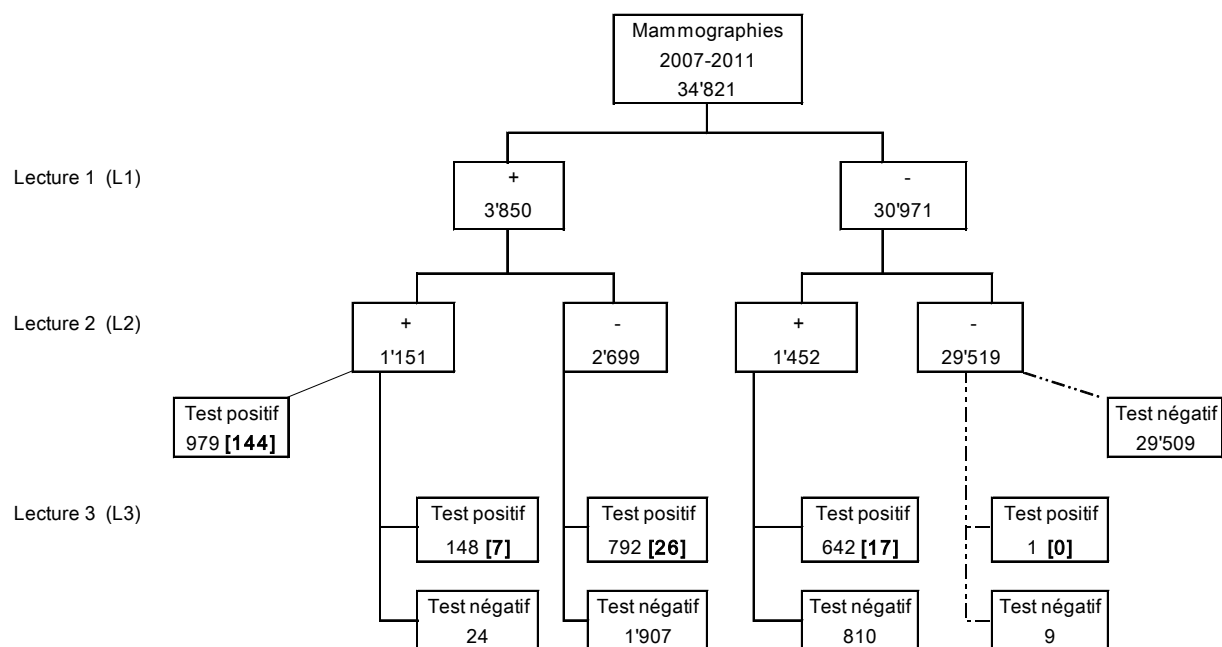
Mammographies
2007-2011
34'821

Lecture 1 (L1)

+
3'850

-
30'971

Lecture 2 (L2)

+
1'151

-
2'699

+
1'452

-
29'519

Test positif
979 **[144]**

Test négatif
29'509

Lecture 3 (L3)

Test positif
148 **[7]**

Test positif
792 **[26]**

Test positif
642 **[17]**

Test positif
1 **[0]**

Test négatif
24

Test négatif
1'907

Test négatif
810

Test négatif
9